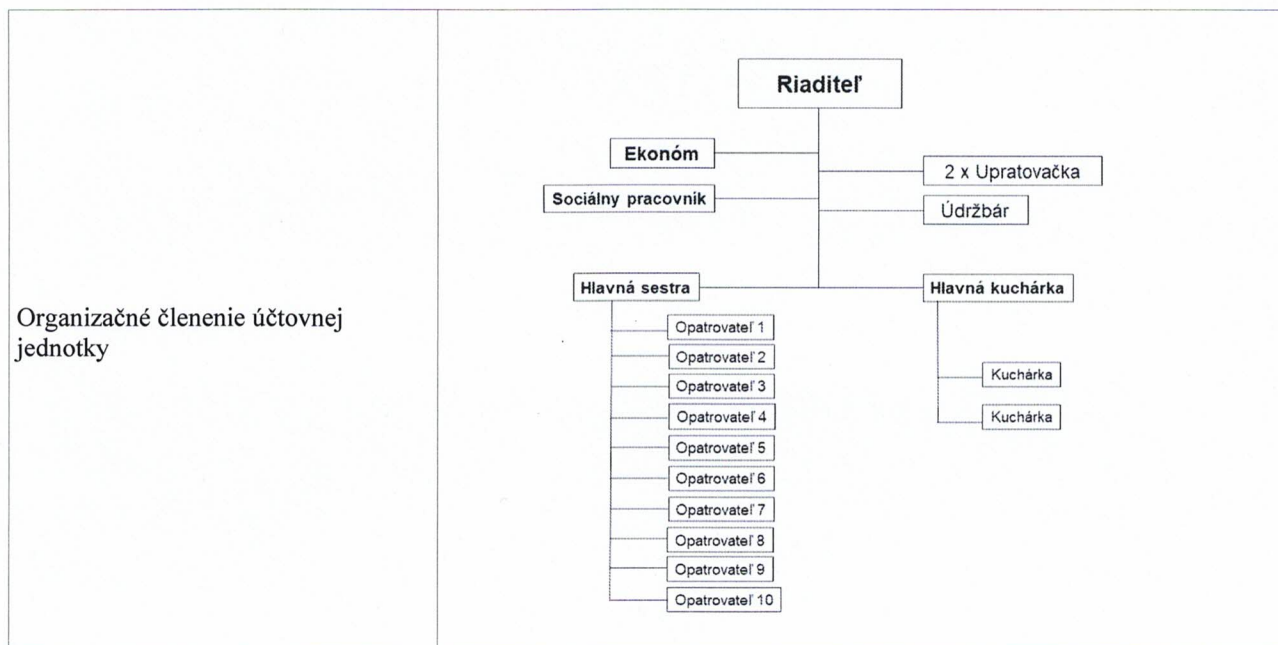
Organizačné členenie účtovnej jednotky

Riaditeľ

Ekonóm

Sociálny pracovník

2 x Upratovačka

Údržbár

Hlavná sestra

Hlavná kuchárka

Opatrovateľ 1

Opatrovateľ 2

Opatrovateľ 3

Opatrovateľ 4

Opatrovateľ 5

Opatrovateľ 6

Opatrovateľ 7

Opatrovateľ 8

Opatrovateľ 9

Opatrovateľ 10

Kuchárka

Kuchárka